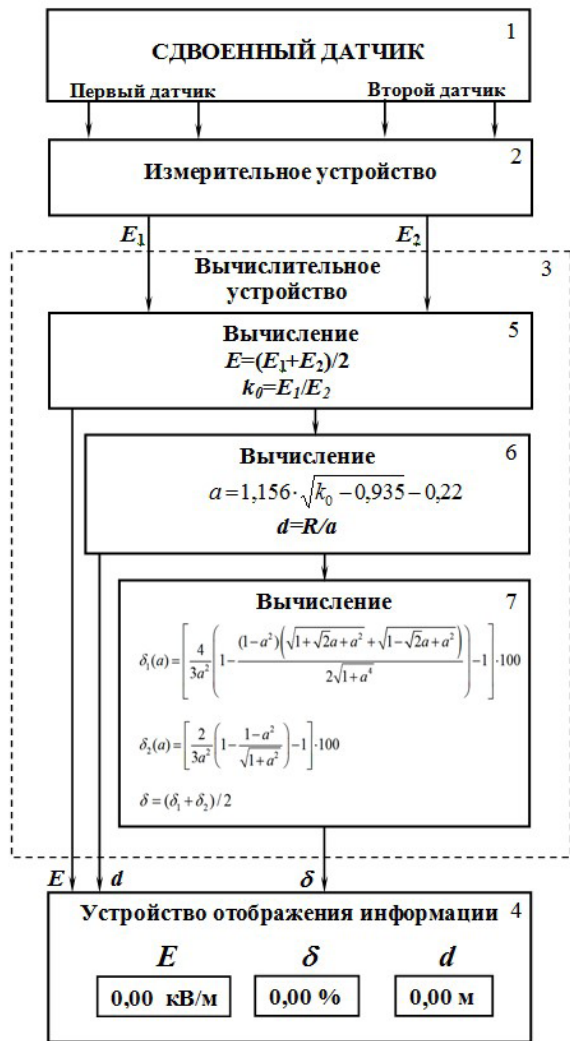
СДВОЕННЫЙ ДАТЧИК 1

Первый датчик

Второй датчик

Измерительное устройство 2

$E_1$

$E_2$

Вычислительное устройство 3

Вычисление 5

$E=(E_1+E_2)/2$

$k_0=E_1/E_2$

Вычисление 6

$a=1{,}156\cdot\sqrt{k_0-0{,}935}-0{,}22$

$d=R/a$

Вычисление 7

$\delta_1(a)=\left[\frac{4}{3a^2}\left(1-\frac{(1-a^2)\left(\sqrt{1+\sqrt{2}a+a^2}+\sqrt{1-\sqrt{2}a+a^2}\right)}{2\sqrt{1+a^4}}\right)-1\right]\cdot 100$

$\delta_2(a)=\left[\frac{2}{3a^2}\left(1-\frac{1-a^2}{\sqrt{1+a^2}}\right)-1\right]\cdot 100$

$\delta=(\delta_1+\delta_2)/2$

$E$

$d$

$\delta$

Устройство отображения информации 4

$E$

$\delta$

$d$

0,00 кВ/м

0,00 %

0,00 м